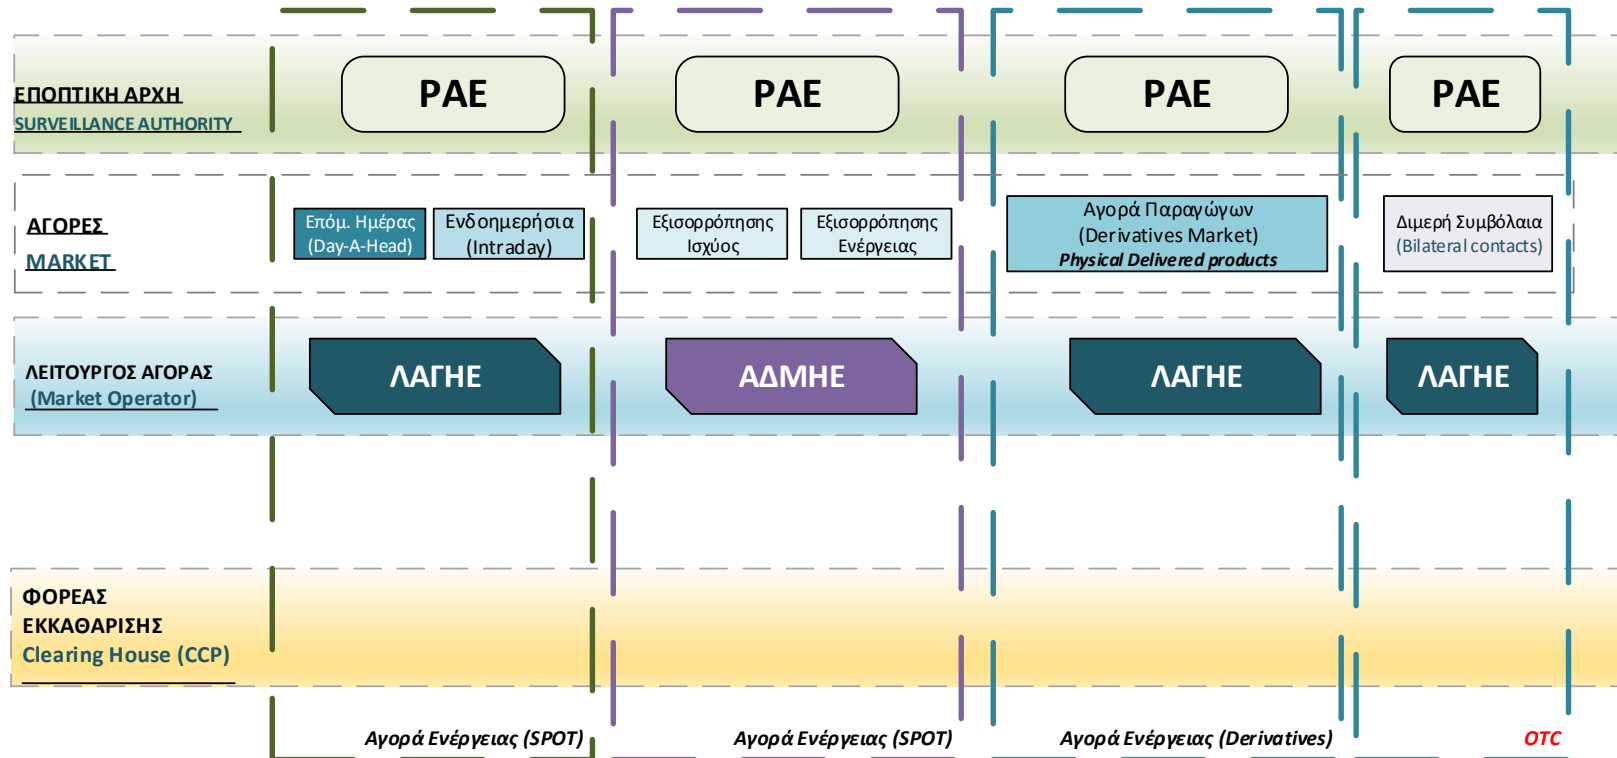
ΕΠΟΠΤΙΚΗ ΑΡΧΗ
SURVEILLANCE AUTHORITY

ΡΑΕ

ΡΑΕ

ΡΑΕ

ΡΑΕ

ΑΓΟΡΕΣ
MARKET

Επόμ. Ημέρας (Day-A-Head)

Ενδοημερήσια (Intraday)

Εξισορρόπησης Ισχύος

Εξισορρόπησης Ενέργειας

Αγορά Παραγώγων (Derivatives Market) Physical Delivered products

Διμερή Συμβόλαια (Bilateral contacts)

ΛΕΙΤΟΥΡΓΟΣ ΑΓΟΡΑΣ
(Market Operator)

ΛΑΓΗΕ

ΑΔΜΗΕ

ΛΑΓΗΕ

ΛΑΓΗΕ

ΦΟΡΕΑΣ ΕΚΚΑΘΑΡΙΣΗΣ
Clearing House (CCP)

Αγορά Ενέργειας (SPOT)

Αγορά Ενέργειας (SPOT)

Αγορά Ενέργειας (Derivatives)

OTC